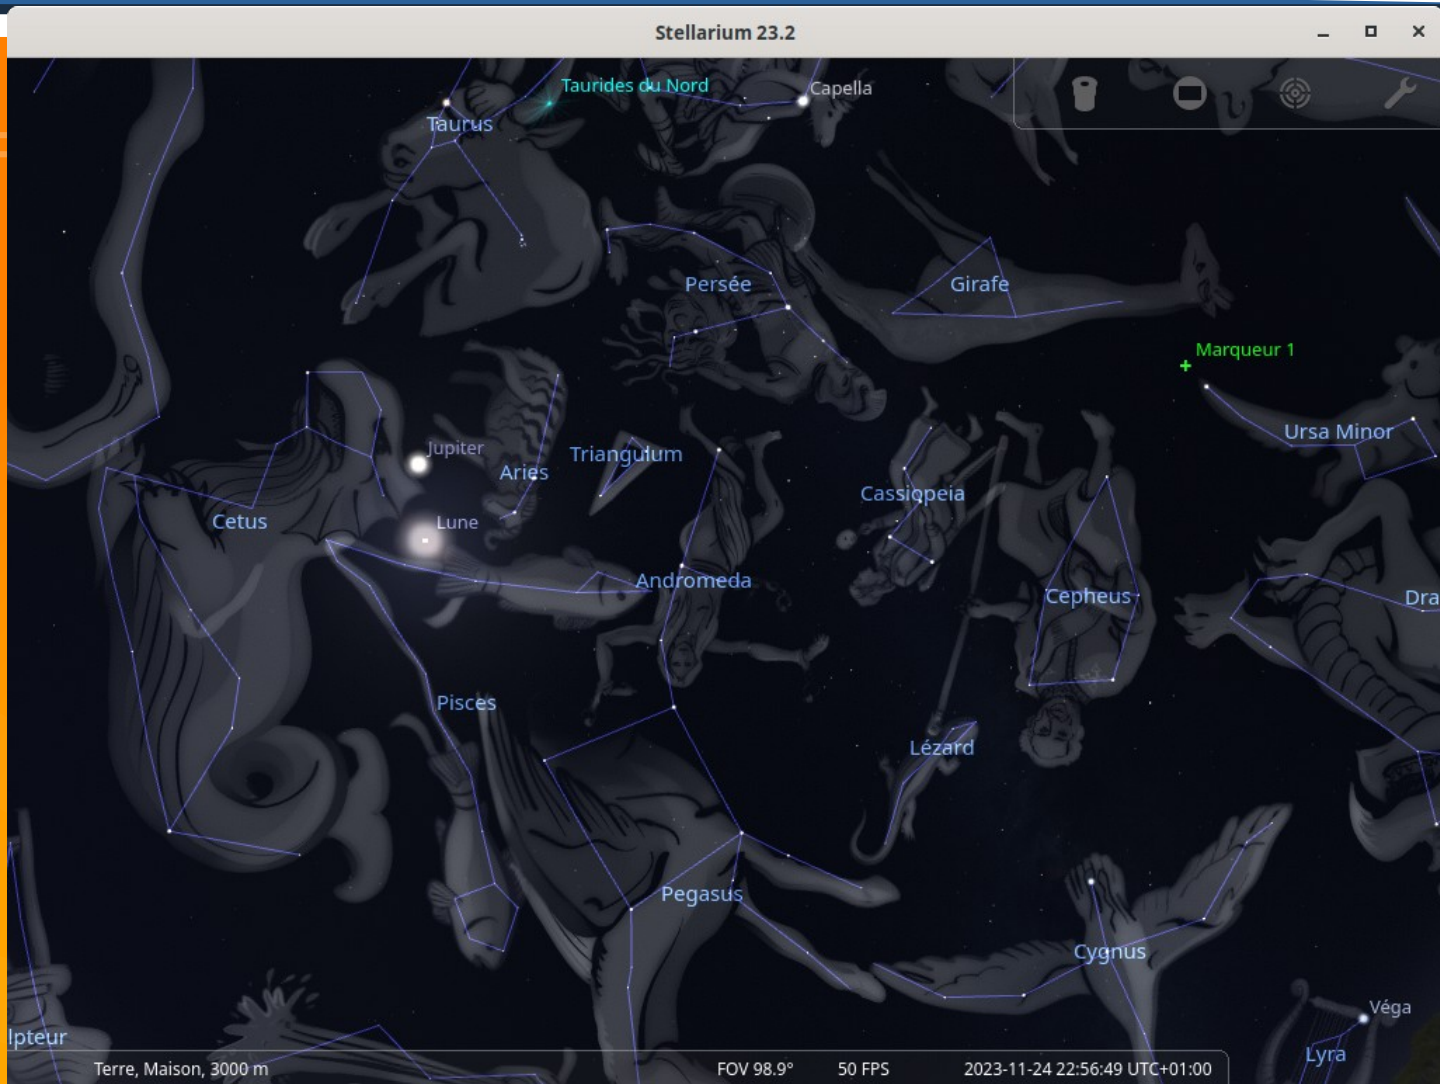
Stellarium 23.2

Taurides du Nord
Capella
Taurus
Persée
Girafe
Marqueur 1
Ursa Minor
Jupiter
Aries
Triangulum
Cassiopeia
Cetus
Lune
Andromeda
Cepheus
Dra
Pisces
Lézard
Pegasus
Cygnus
Véga
lpteur
Lyra

Terre, Maison, 3000 m FOV 98.9° 50 FPS 2023-11-24 22:56:49 UTC+01:00